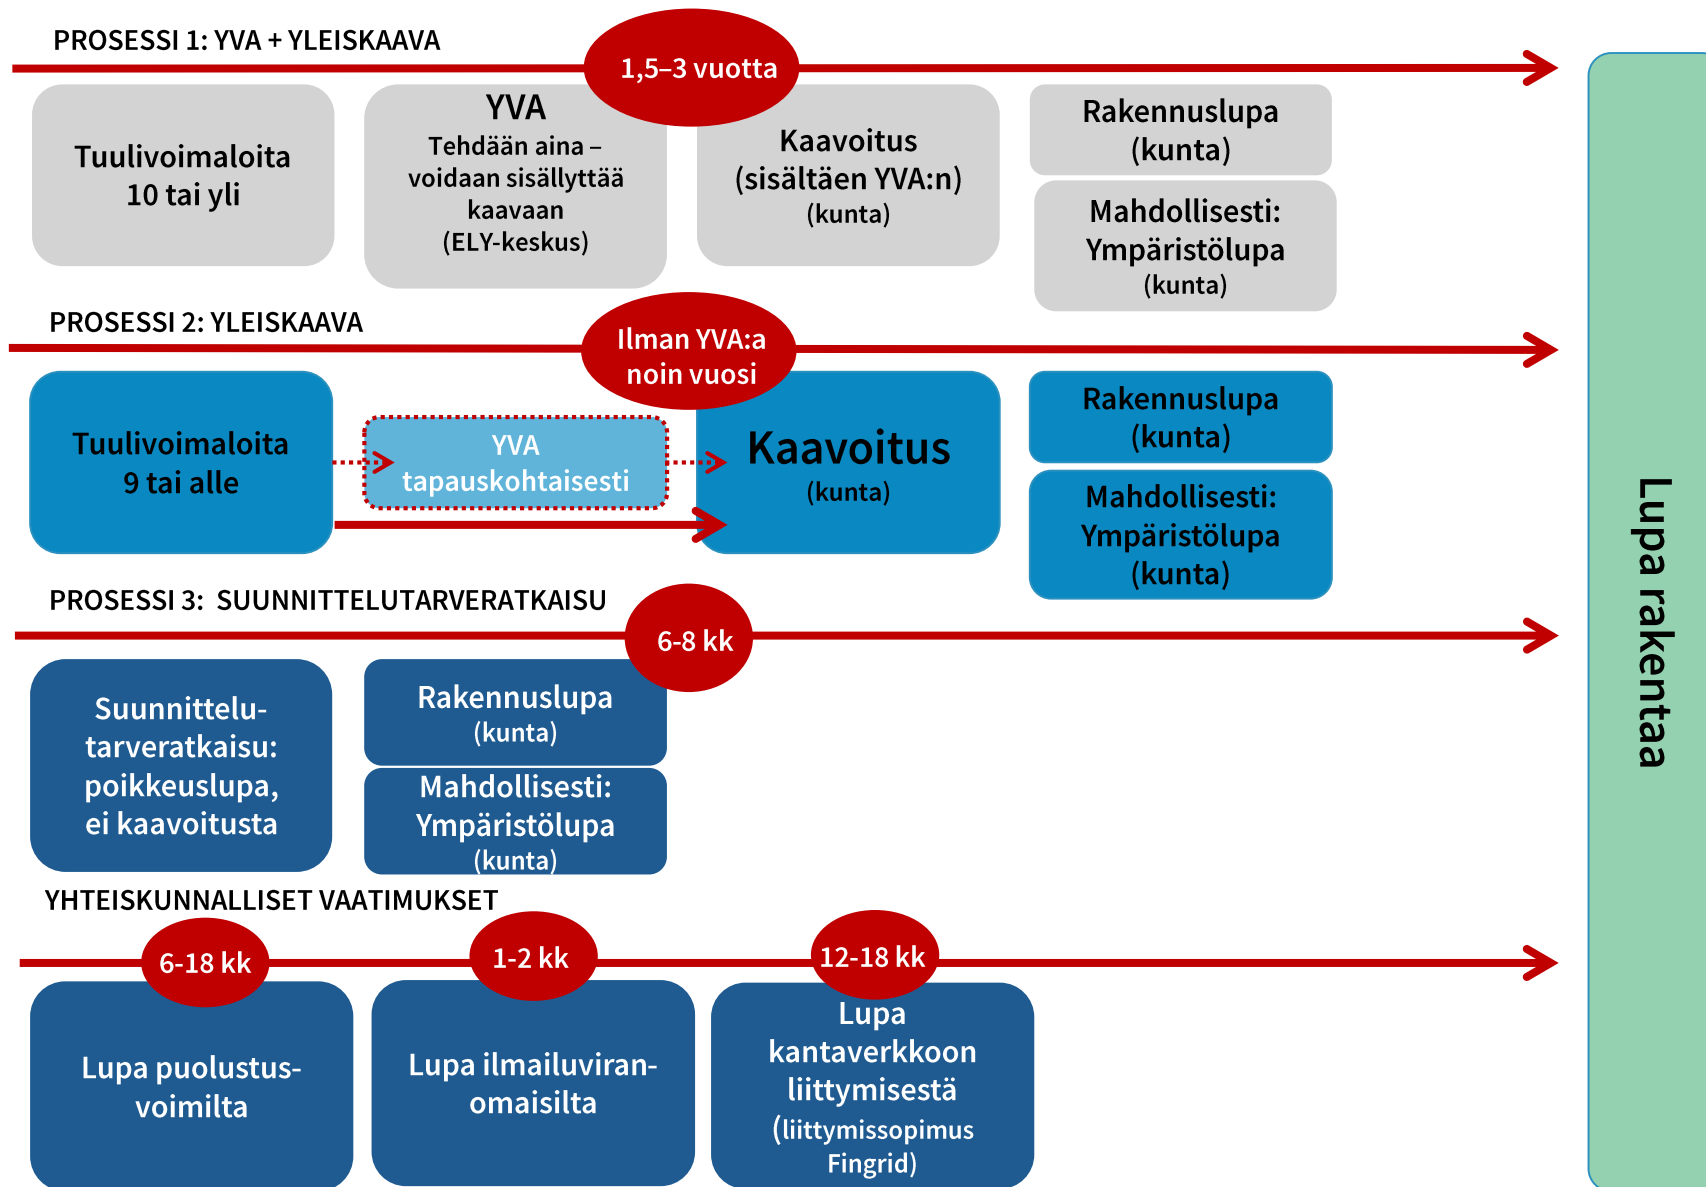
PROSESSI 1: YVA + YLEISKAAVA

1,5–3 vuotta

Tuulivoimaloita 10 tai yli

YVA
Tehdään aina – voidaan sisällyttää kaavaan (ELY-keskus)

Kaavoitus (sisältäen YVA:n) (kunta)

Rakennuslupa (kunta)

Mahdollisesti: Ympäristölupa (kunta)

PROSESSI 2: YLEISKAAVA

Ilman YVA:a noin vuosi

Tuulivoimaloita 9 tai alle

YVA tapauskohtaisesti

Kaavoitus (kunta)

Rakennuslupa (kunta)

Mahdollisesti: Ympäristölupa (kunta)

PROSESSI 3: SUUNNITTELUTARVERATKAISU

6-8 kk

Suunnittelutarveratkaisu: poikkeuslupa, ei kaavoitusta

Rakennuslupa (kunta)

Mahdollisesti: Ympäristölupa (kunta)

YHTEISKUNNALLISET VAATIMUKSET

6-18 kk

1-2 kk

12-18 kk

Lupa puolustusvoimilta

Lupa ilmailuviranomaisilta

Lupa kantaverkkoon liittymisestä (liittymissopimus Fingrid)

Lupa rakentaa